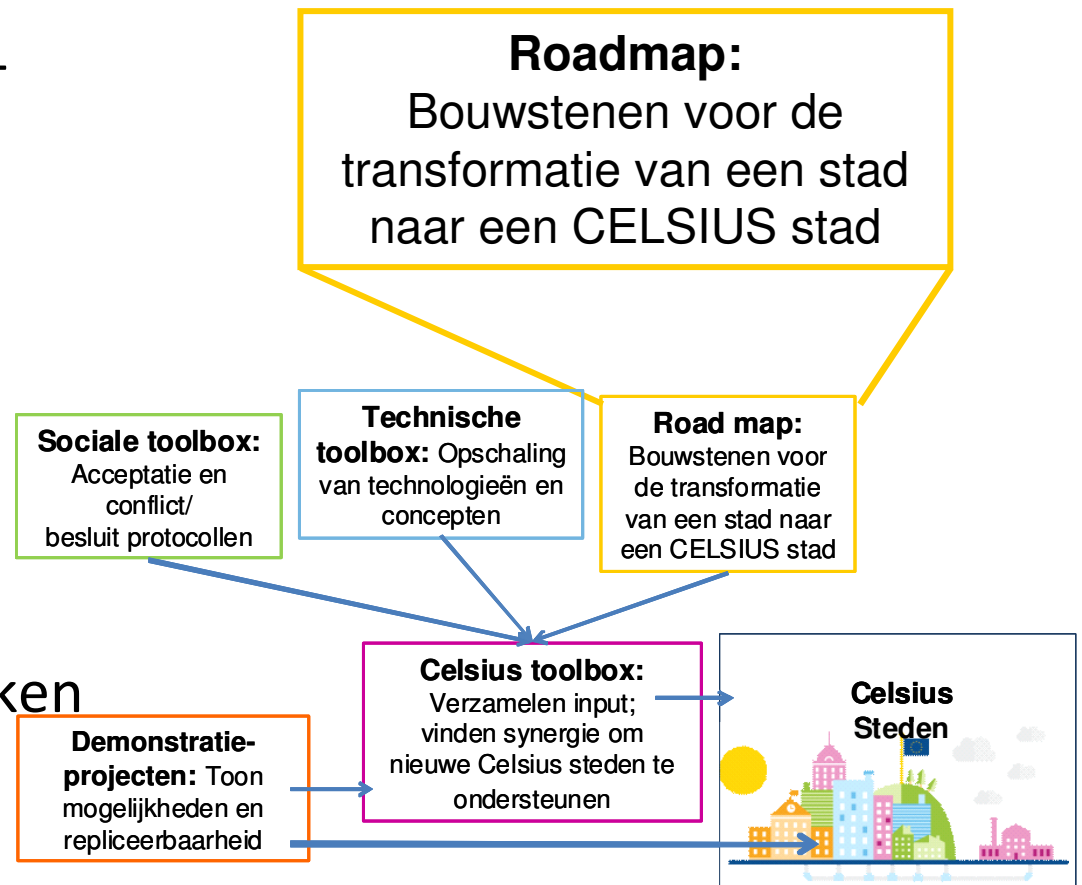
**Roadmap:**
Bouwstenen voor de transformatie van een stad naar een CELSIUS stad

**Sociale toolbox:** Acceptatie en conflict/ besluit protocollen

**Technische toolbox:** Opschaling van technologieën en concepten

**Road map:** Bouwstenen voor de transformatie van een stad naar een CELSIUS stad

ken

**Celsius toolbox:** Verzamelen input; vinden synergie om nieuwe Celsius steden te ondersteunen

**Celsius Steden**

**Demonstratie-projecten:** Toon mogelijkheden en repliceerbaarheid